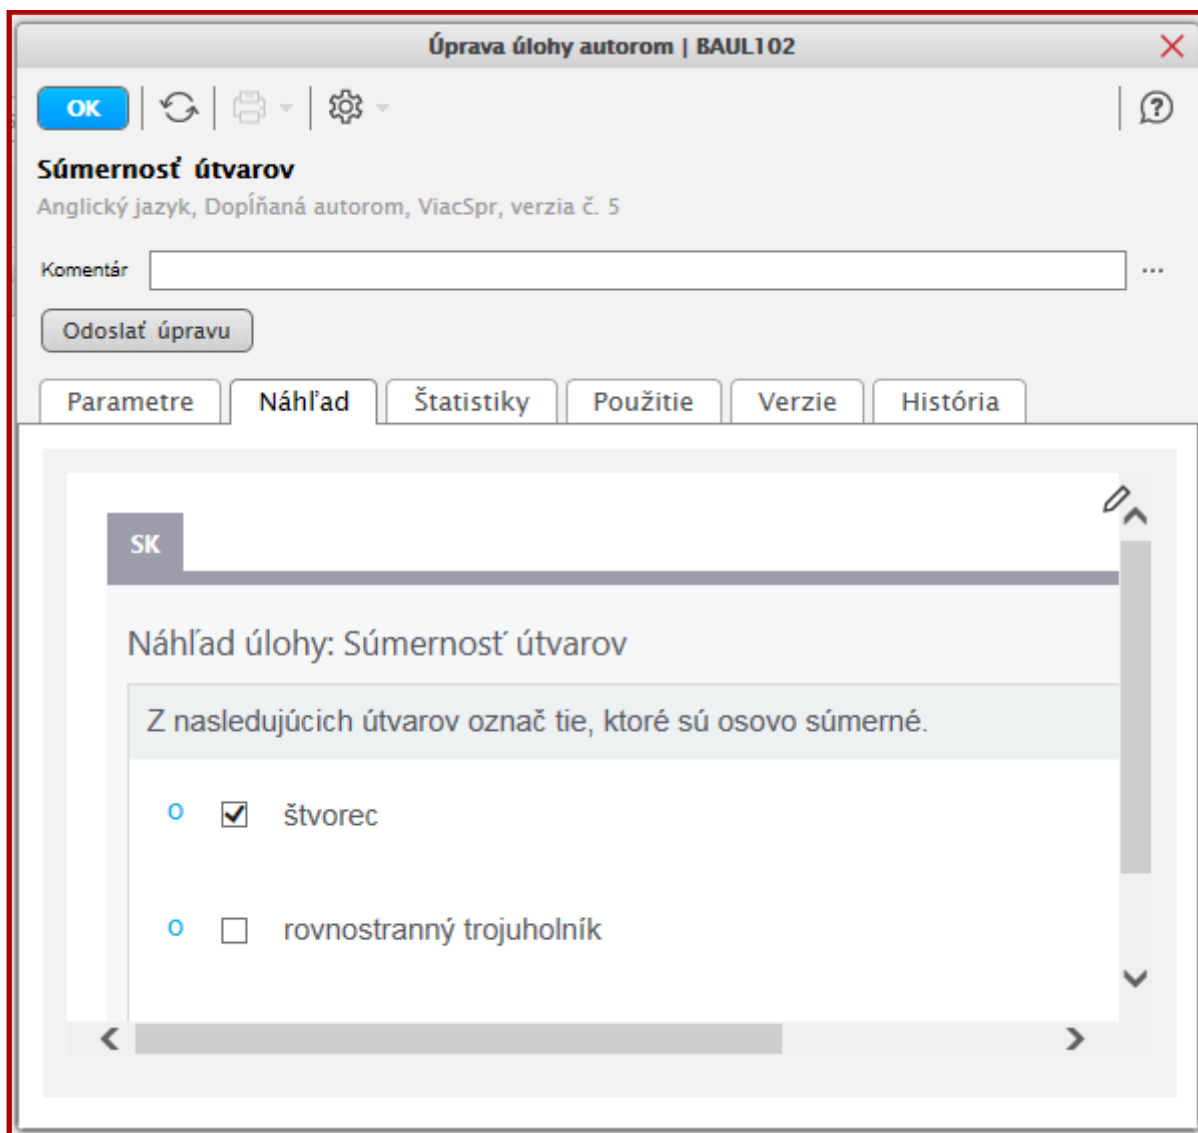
Úprava úlohy autorom | BAUL102

OK

Súmernosť útvarov

Anglický jazyk, Dopĺňaná autorom, ViacSpr, verzia č. 5

Komentár ...

Odoslať úpravu

Parametre | Náhľad | Štatistiky | Použitie | Verzie | História

SK

Náhľad úlohy: Súmernosť útvarov

Z nasledujúcich útvarov označ tie, ktoré sú osovo súmerné.

o ☑ štvorec

o ☐ rovnostranný trojuholník